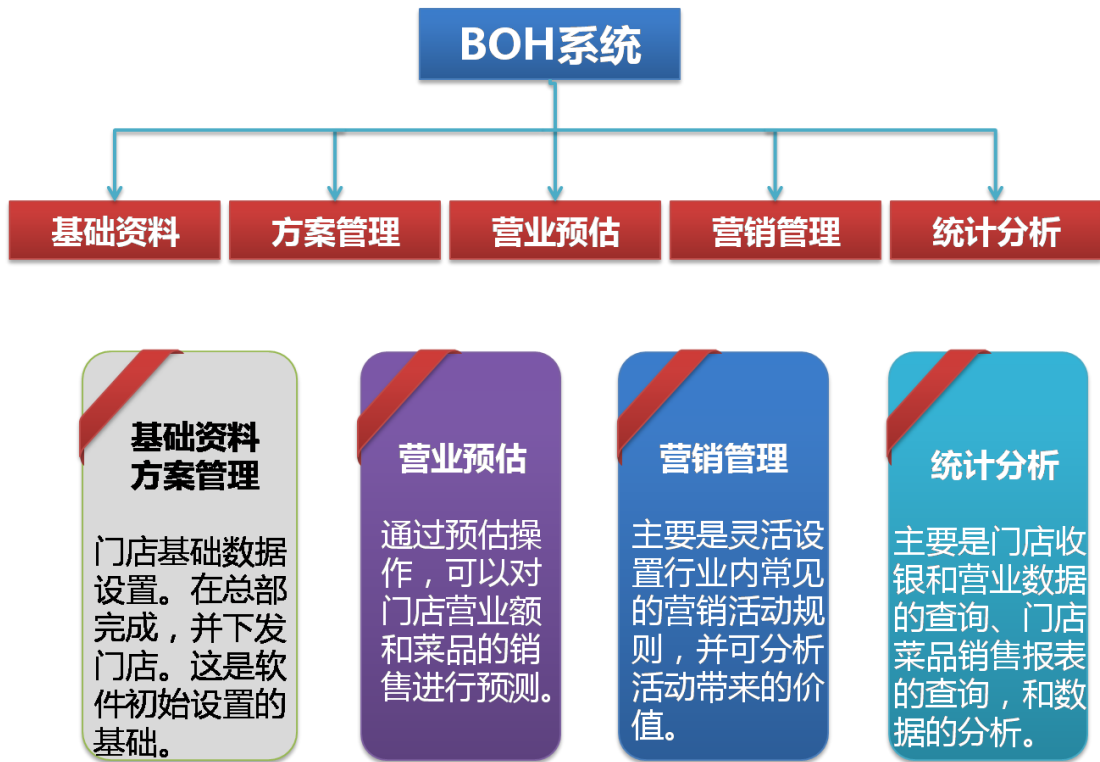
BOH系统

基础资料

方案管理

营业预估

营销管理

统计分析

基础资料
方案管理

门店基础数据设置。在总部完成，并下发门店。这是软件初始设置的基础。

营业预估

通过预估操作，可以对门店营业额和菜品的销售进行预测。

营销管理

主要是灵活设置行业内常见的营销活动规则，并可分析活动带来的价值。

统计分析

主要是门店收银和营业数据的查询、门店菜品销售报表的查询，和数据的分析。